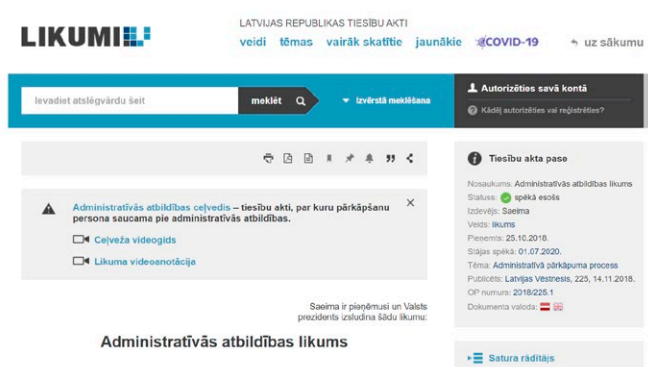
LIKUMI

LATVIJAS REPUBLIKAS TIESĪBU AKTI

veidi tēmas vairāk skatītie jaunākie COVID-19 uz sākumu

Ievadiet atslēgvārdu šeit

meklēt

Izvērstā meklēšana

Autorizēties savā kontā

Kādēļ autorizēties vai reģistrēties?

Administratīvās atbildības ceļvedis – tiesību akti, par kuru pārkāpšanu persona saucama pie administratīvās atbildības.

Ceļveža videogids

Likuma videoanotācija

Saeima ir pieņēmusi un Valsts prezidents izsludina šādu likumu:

Administratīvās atbildības likums

Tiesību akta pase

Nosaukums: Administratīvās atbildības likums
Statuss: spēkā esošs
Izdevējs: Saeima
Veids: likums
Pieņemts: 25.10.2018.
Stājas spēkā: 01.07.2020.
Tēma: Administratīvā pārkāpuma process
Publicēts: Latvijas Vēstnesis, 225, 14.11.2018.
OP numurs: 2018/225.1
Dokumenta valoda:

Satura rādītājs